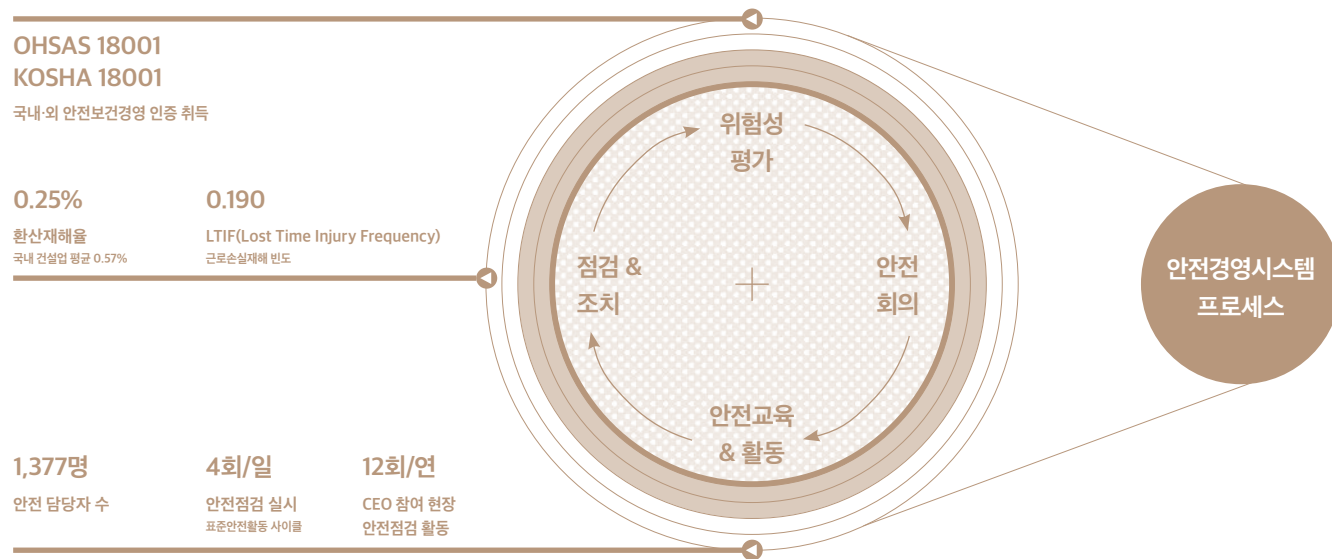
OHSAS 18001
KOSHA 18001
국내·외 안전보건경영 인증 취득

0.25%
환산재해율
국내 건설업 평균 0.57%

0.190
LTIF(Lost Time Injury Frequency)
근로손실재해 빈도

1,377명
안전 담당자 수

4회/일
안전점검 실시
표준안전활동 사이클

12회/연
CEO 참여 현장 안전점검 활동

위험성 평가

안전 회의

안전교육 & 활동

점검 & 조치

안전경영시스템 프로세스